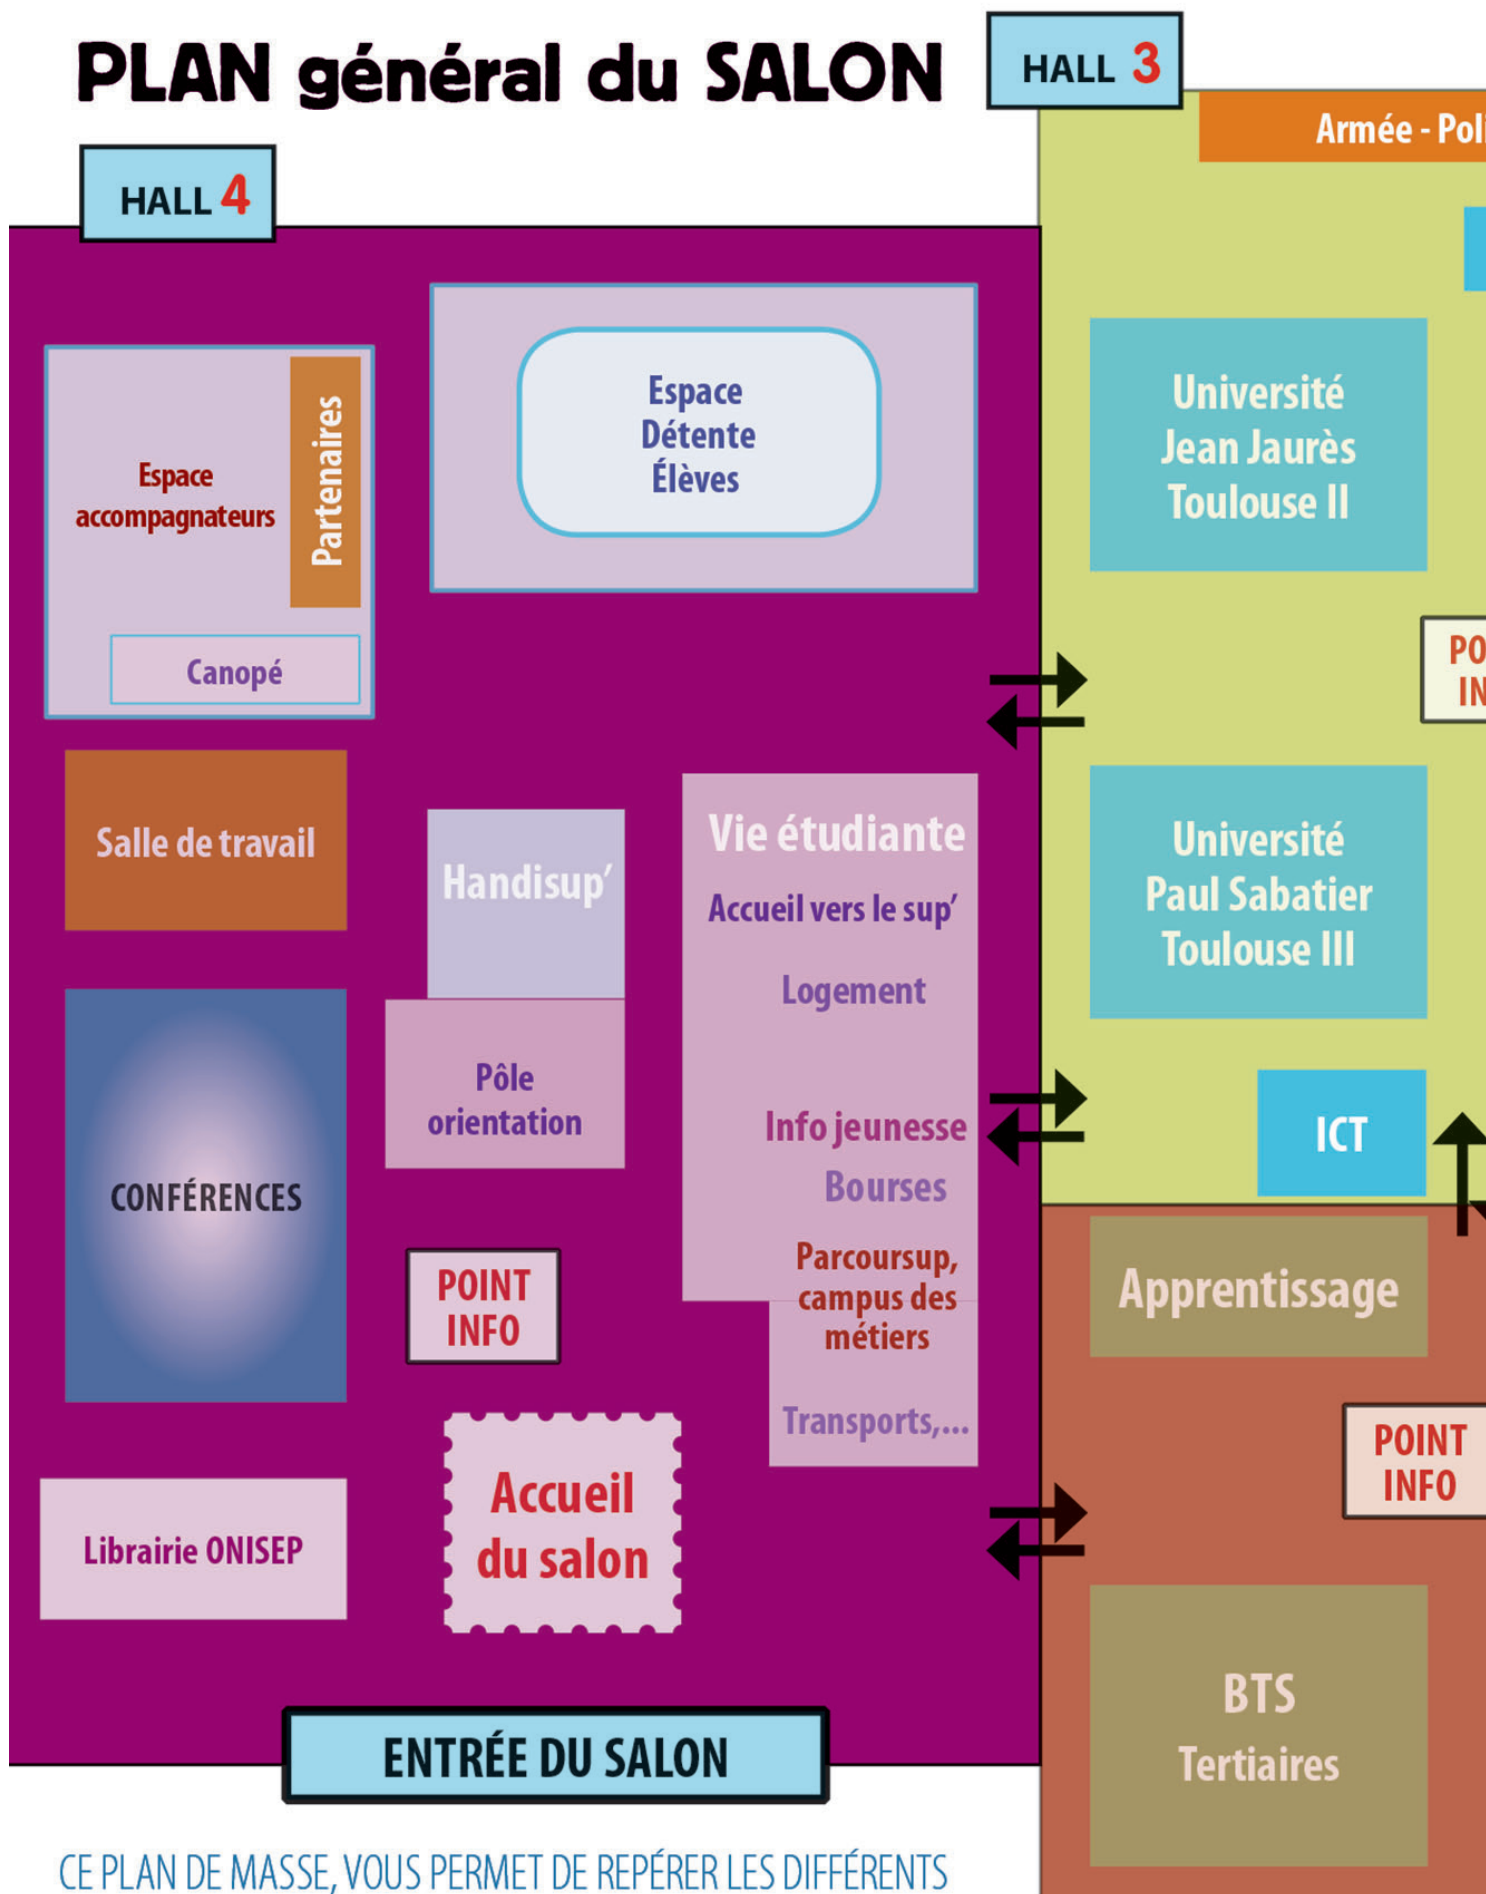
PLAN général du SALON

HALL 3

Armée - Poli

HALL 4

Espace accompagnateurs

Partenaires

Canopé

Espace Détente Élèves

Université Jean Jaurès Toulouse II

PO IN

Salle de travail

Handisup'

Vie étudiante

Accueil vers le sup'

Logement

Info jeunesse

Bourses

Parcoursup, campus des métiers

Transports,...

Université Paul Sabatier Toulouse III

CONFÉRENCES

Pôle orientation

ICT

POINT INFO

Apprentissage

POINT INFO

Librairie ONISEP

Accueil du salon

BTS Tertiaires

ENTRÉE DU SALON

CE PLAN DE MASSE, VOUS PERMET DE REPÉRER LES DIFFÉRENTS